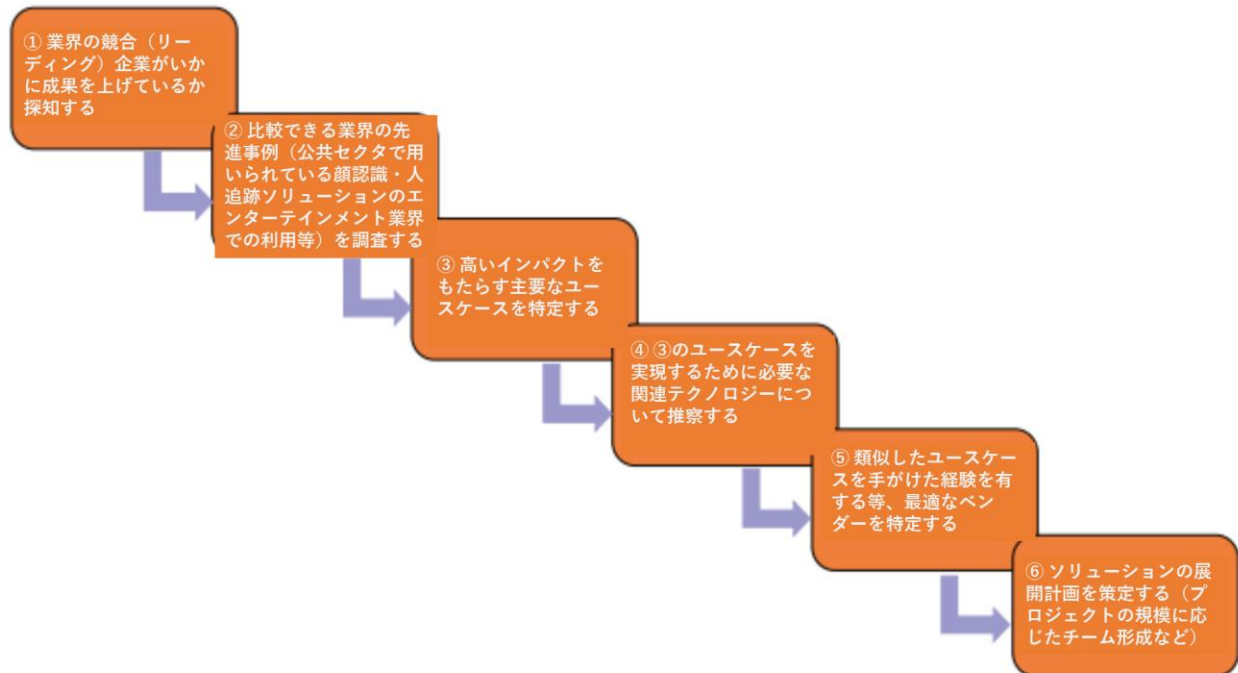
① 業界の競合（リーディング）企業がいかに成果を上げているか探知する

② 比較できる業界の先進事例（公共セクタで用いられている顔認識・人追跡ソリューションのエンターテインメント業界での利用等）を調査する

③ 高いインパクトをもたらす主要なユースケースを特定する

④ ③のユースケースを実現するために必要な関連テクノロジーについて推察する

⑤ 類似したユースケースを手がけた経験を有する等、最適なベンダーを特定する

⑥ ソリューションの展開計画を策定する（プロジェクトの規模に応じたチーム形成など）